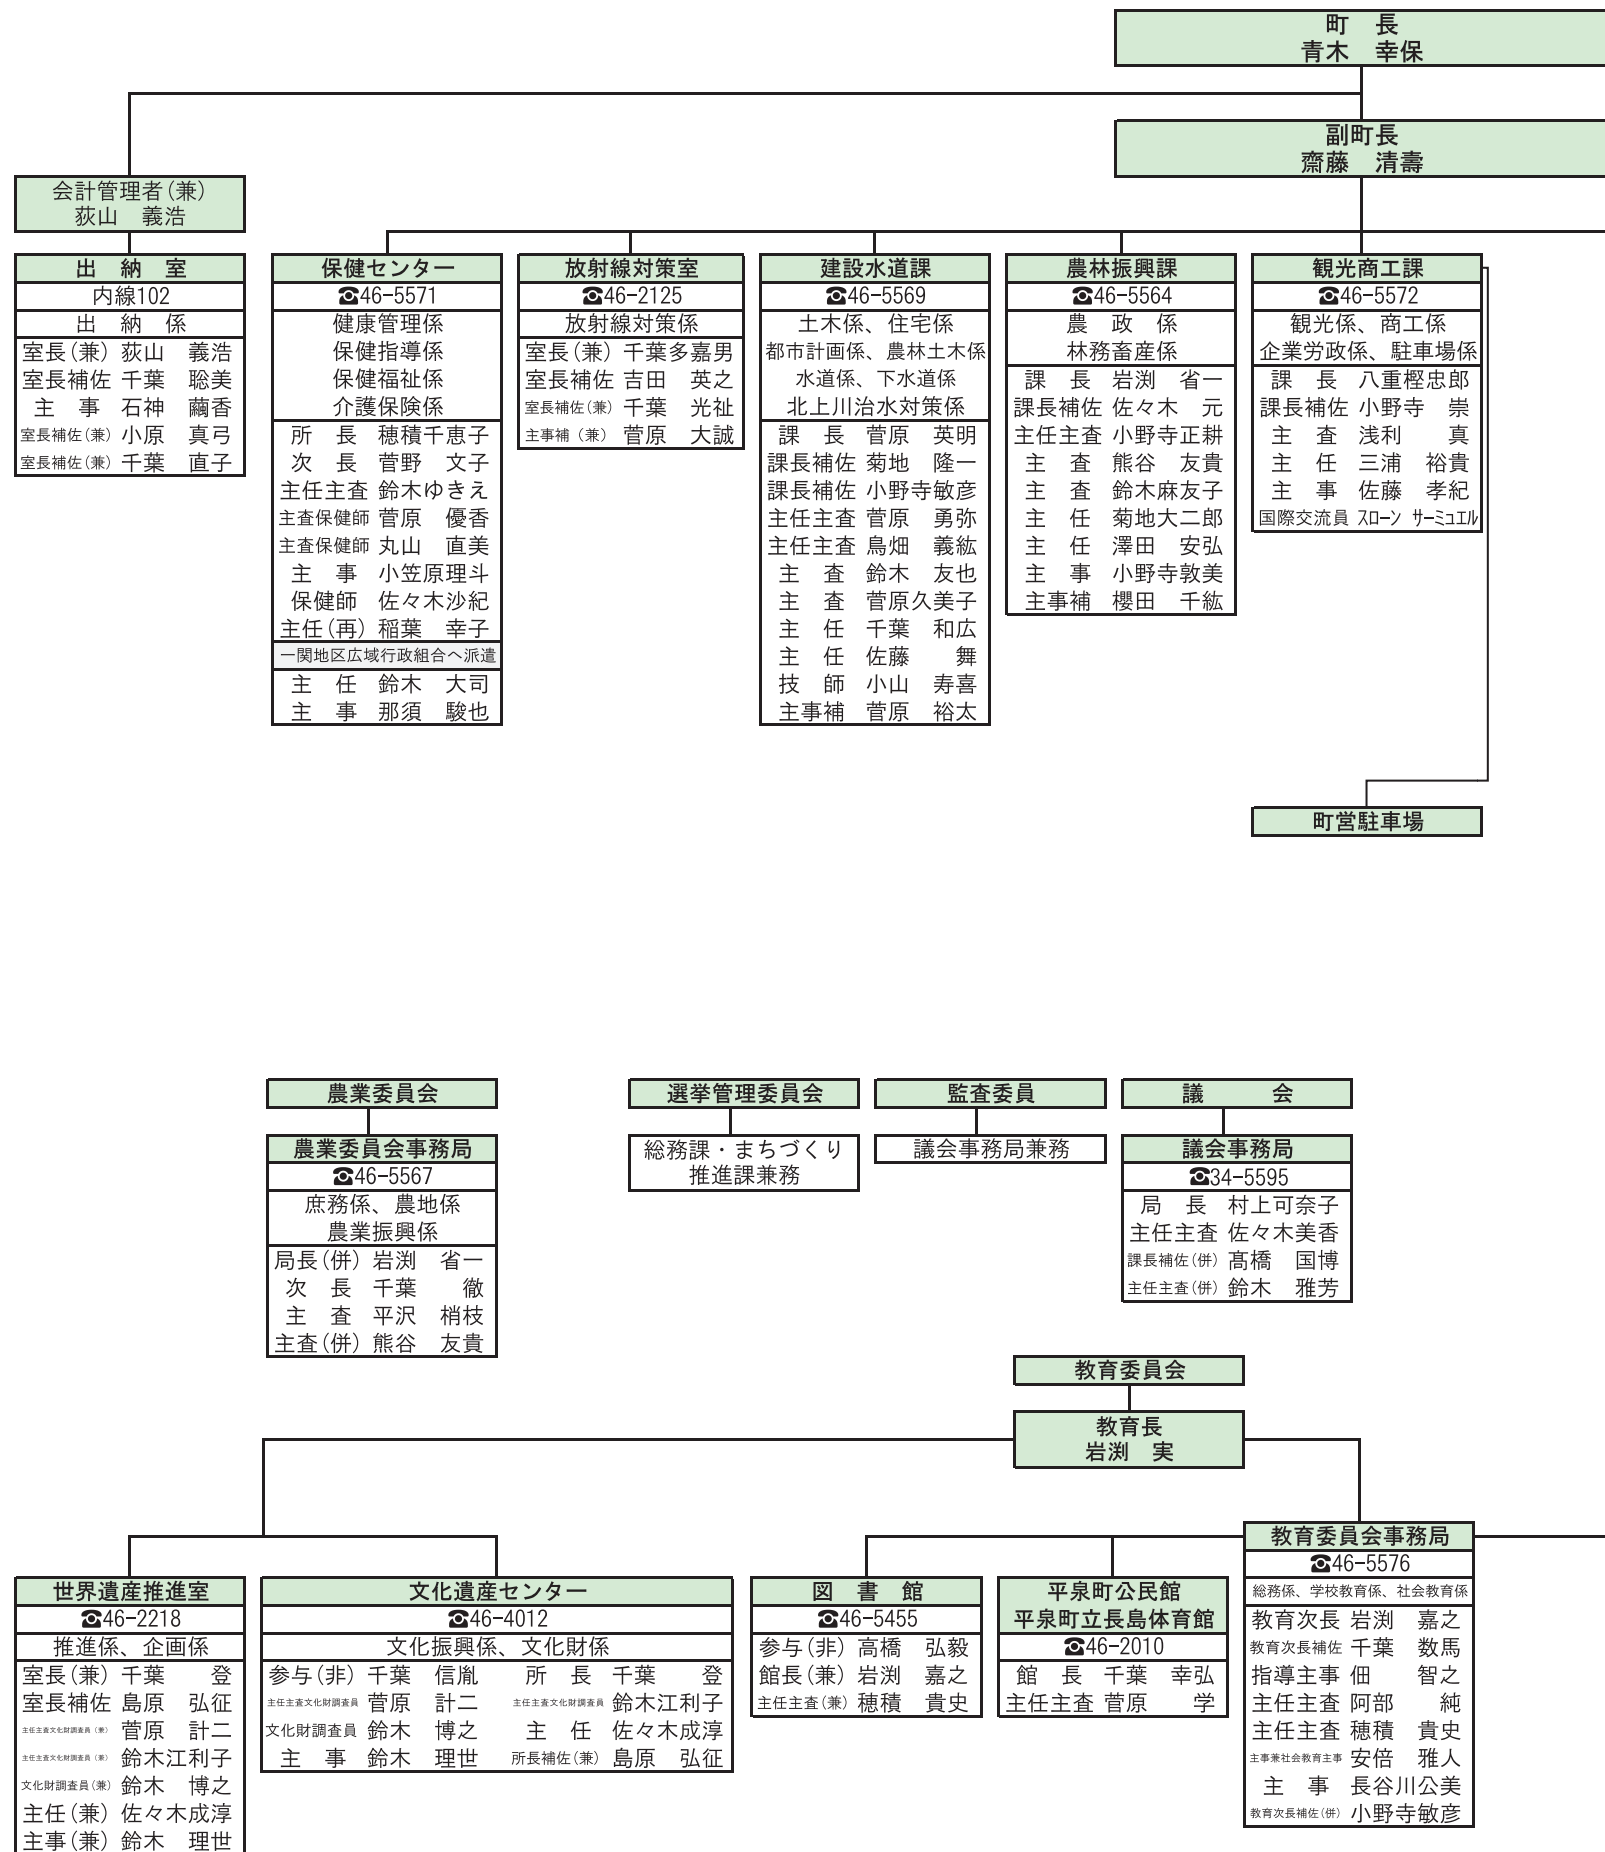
町　長
青木　幸保

副町長
齋藤　清壽

会計管理者(兼)
荻山　義浩

出　納　室
内線102
出　納　係
室長(兼) 荻山　義浩
室長補佐 千葉　聡美
主　事 石神　繭香
室長補佐(兼) 小原　真弓
室長補佐(兼) 千葉　直子

保健センター
☎46-5571
健康管理係
保健指導係
保健福祉係
介護保険係
所　長 穂積千恵子
次　長 菅野　文子
主任主査 鈴木ゆきえ
主査保健師 菅原　優香
主査保健師 丸山　直美
主　事 小笠原理斗
保健師 佐々木沙紀
主任(再) 稲葉　幸子
一関地区広域行政組合へ派遣
主　任 鈴木　大司
主　事 那須　駿也

放射線対策室
☎46-2125
放射線対策係
室長(兼) 千葉多嘉男
室長補佐 吉田　英之
室長補佐(兼) 千葉　光祉
主事補(兼) 菅原　大誠

建設水道課
☎46-5569
土木係、住宅係
都市計画係、農林土木係
水道係、下水道係
北上川治水対策係
課　長 菅原　英明
課長補佐 菊地　隆一
課長補佐 小野寺敏彦
主任主査 菅原　勇弥
主任主査 鳥畑　義紘
主　査 鈴木　友也
主　査 菅原久美子
主　任 千葉　和広
主　任 佐藤　舞
技　師 小山　寿喜
主事補 菅原　裕太

農林振興課
☎46-5564
農　政　係
林務畜産係
課　長 岩渕　省一
課長補佐 佐々木　元
主任主査 小野寺正耕
主　査 熊谷　友貴
主　査 鈴木麻友子
主　任 菊地大二郎
主　任 澤田　安弘
主　事 小野寺敦美
主事補 櫻田　千紘

観光商工課
☎46-5572
観光係、商工係
企業労政係、駐車場係
課　長 八重樫忠郎
課長補佐 小野寺　崇
主　査 浅利　真
主　任 三浦　裕貴
主　事 佐藤　孝紀
国際交流員 スローン サーミュエル

町営駐車場

農業委員会
農業委員会事務局
☎46-5567
庶務係、農地係
農業振興係
局長(併) 岩渕　省一
次　長 千葉　徹
主　査 平沢　梢枝
主査(併) 熊谷　友貴

選挙管理委員会
総務課・まちづくり推進課兼務

監査委員
議会事務局兼務

議　会
議会事務局
☎34-5595
局　長 村上可奈子
主任主査 佐々木美香
課長補佐(併) 髙橋　国博
主任主査(併) 鈴木　雅芳

教育委員会
教育長
岩渕　実

世界遺産推進室
☎46-2218
推進係、企画係
室長(兼) 千葉　登
室長補佐 島原　弘征
主任主査文化財調査員(兼) 菅原　計二
主任主査文化財調査員(兼) 鈴木江利子
文化財調査員(兼) 鈴木　博之
主任(兼) 佐々木成淳
主事(兼) 鈴木　理世

文化遺産センター
☎46-4012
文化振興係、文化財係
参与(非) 千葉　信胤
主任主査文化財調査員 菅原　計二
文化財調査員 鈴木　博之
主　事 鈴木　理世
所　長 千葉　登
主任主査文化財調査員 鈴木江利子
主　任 佐々木成淳
所長補佐(兼) 島原　弘征

図　書　館
☎46-5455
参与(非) 高橋　弘毅
館長(兼) 岩渕　嘉之
主任主査(兼) 穂積　貴史

平泉町公民館
平泉町立長島体育館
☎46-2010
館　長 千葉　幸弘
主任主査 菅原　学

教育委員会事務局
☎46-5576
総務係、学校教育係、社会教育係
教育次長 岩渕　嘉之
教育次長補佐 千葉　数馬
指導主事 佃　智之
主任主査 阿部　純
主任主査 穂積　貴史
主事兼社会教育主事 安倍　雅人
主　事 長谷川公美
教育次長補佐(併) 小野寺敏彦